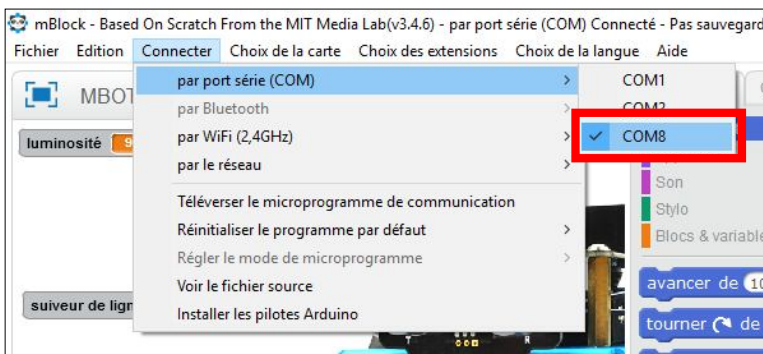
mBlock - Based On Scratch From the MIT Media Lab(v3.4.6) - par port série (COM) Connecté - Pas sauvegard

Fichier Edition Connecter Choix de la carte Choix des extensions Choix de la langue Aide

MBOT

luminosité

suiveur de lign

par port série (COM)
par Bluetooth
par WiFi (2,4GHz)
par le réseau
Téléverser le microprogramme de communication
Réinitialiser le programme par défaut
Régler le mode de microprogramme
Voir le fichier source
Installer les pilotes Arduino

COM1
COM2
COM8

Son
Stylo
Blocs & variable

avancer de 10
tourner de